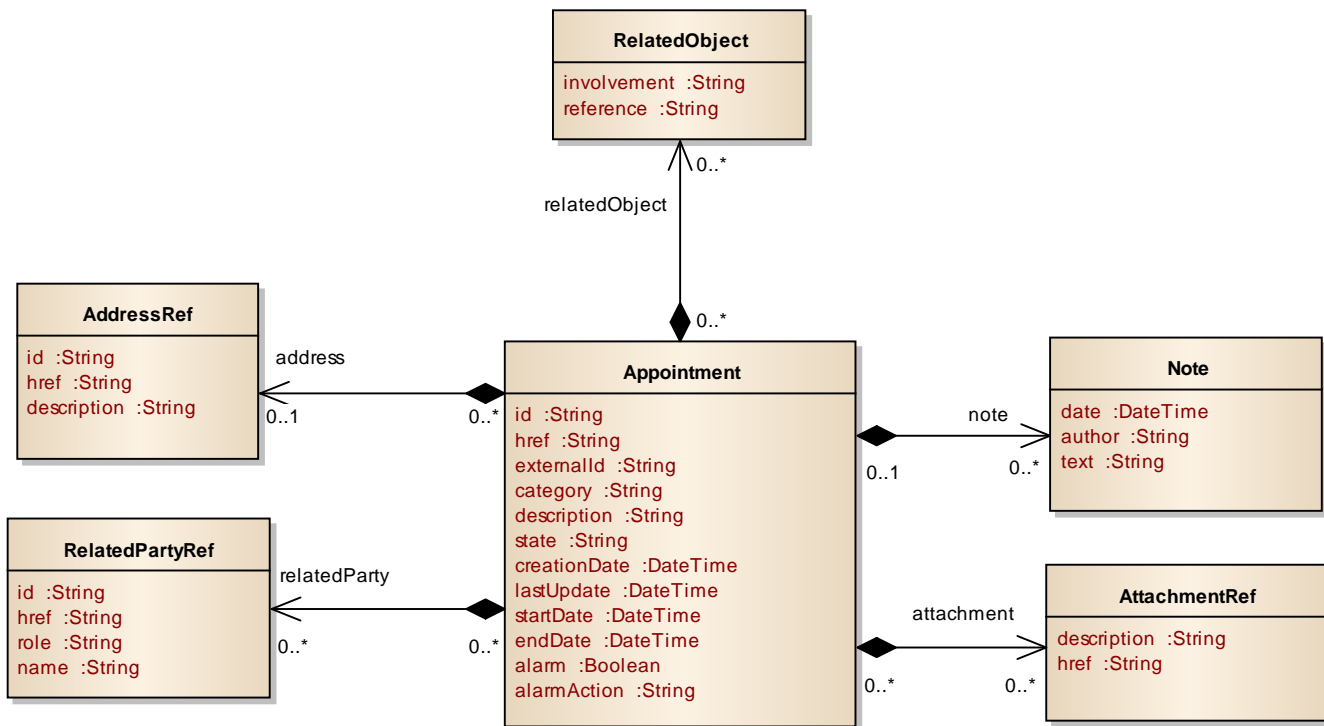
RelatedObject
involvement :String
reference :String

0..*
relatedObject
0..*

AddressRef
id :String
href :String
description :String

address
0..1
0..*

Appointment
id :String
href :String
externalId :String
category :String
description :String
state :String
creationDate :DateTime
lastUpdate :DateTime
startDate :DateTime
endDate :DateTime
alarm :Boolean
alarmAction :String

Note
date :DateTime
author :String
text :String

note
0..1
0..*

RelatedPartyRef
id :String
href :String
role :String
name :String

relatedParty
0..*
0..*

AttachmentRef
description :String
href :String

attachment
0..*
0..*